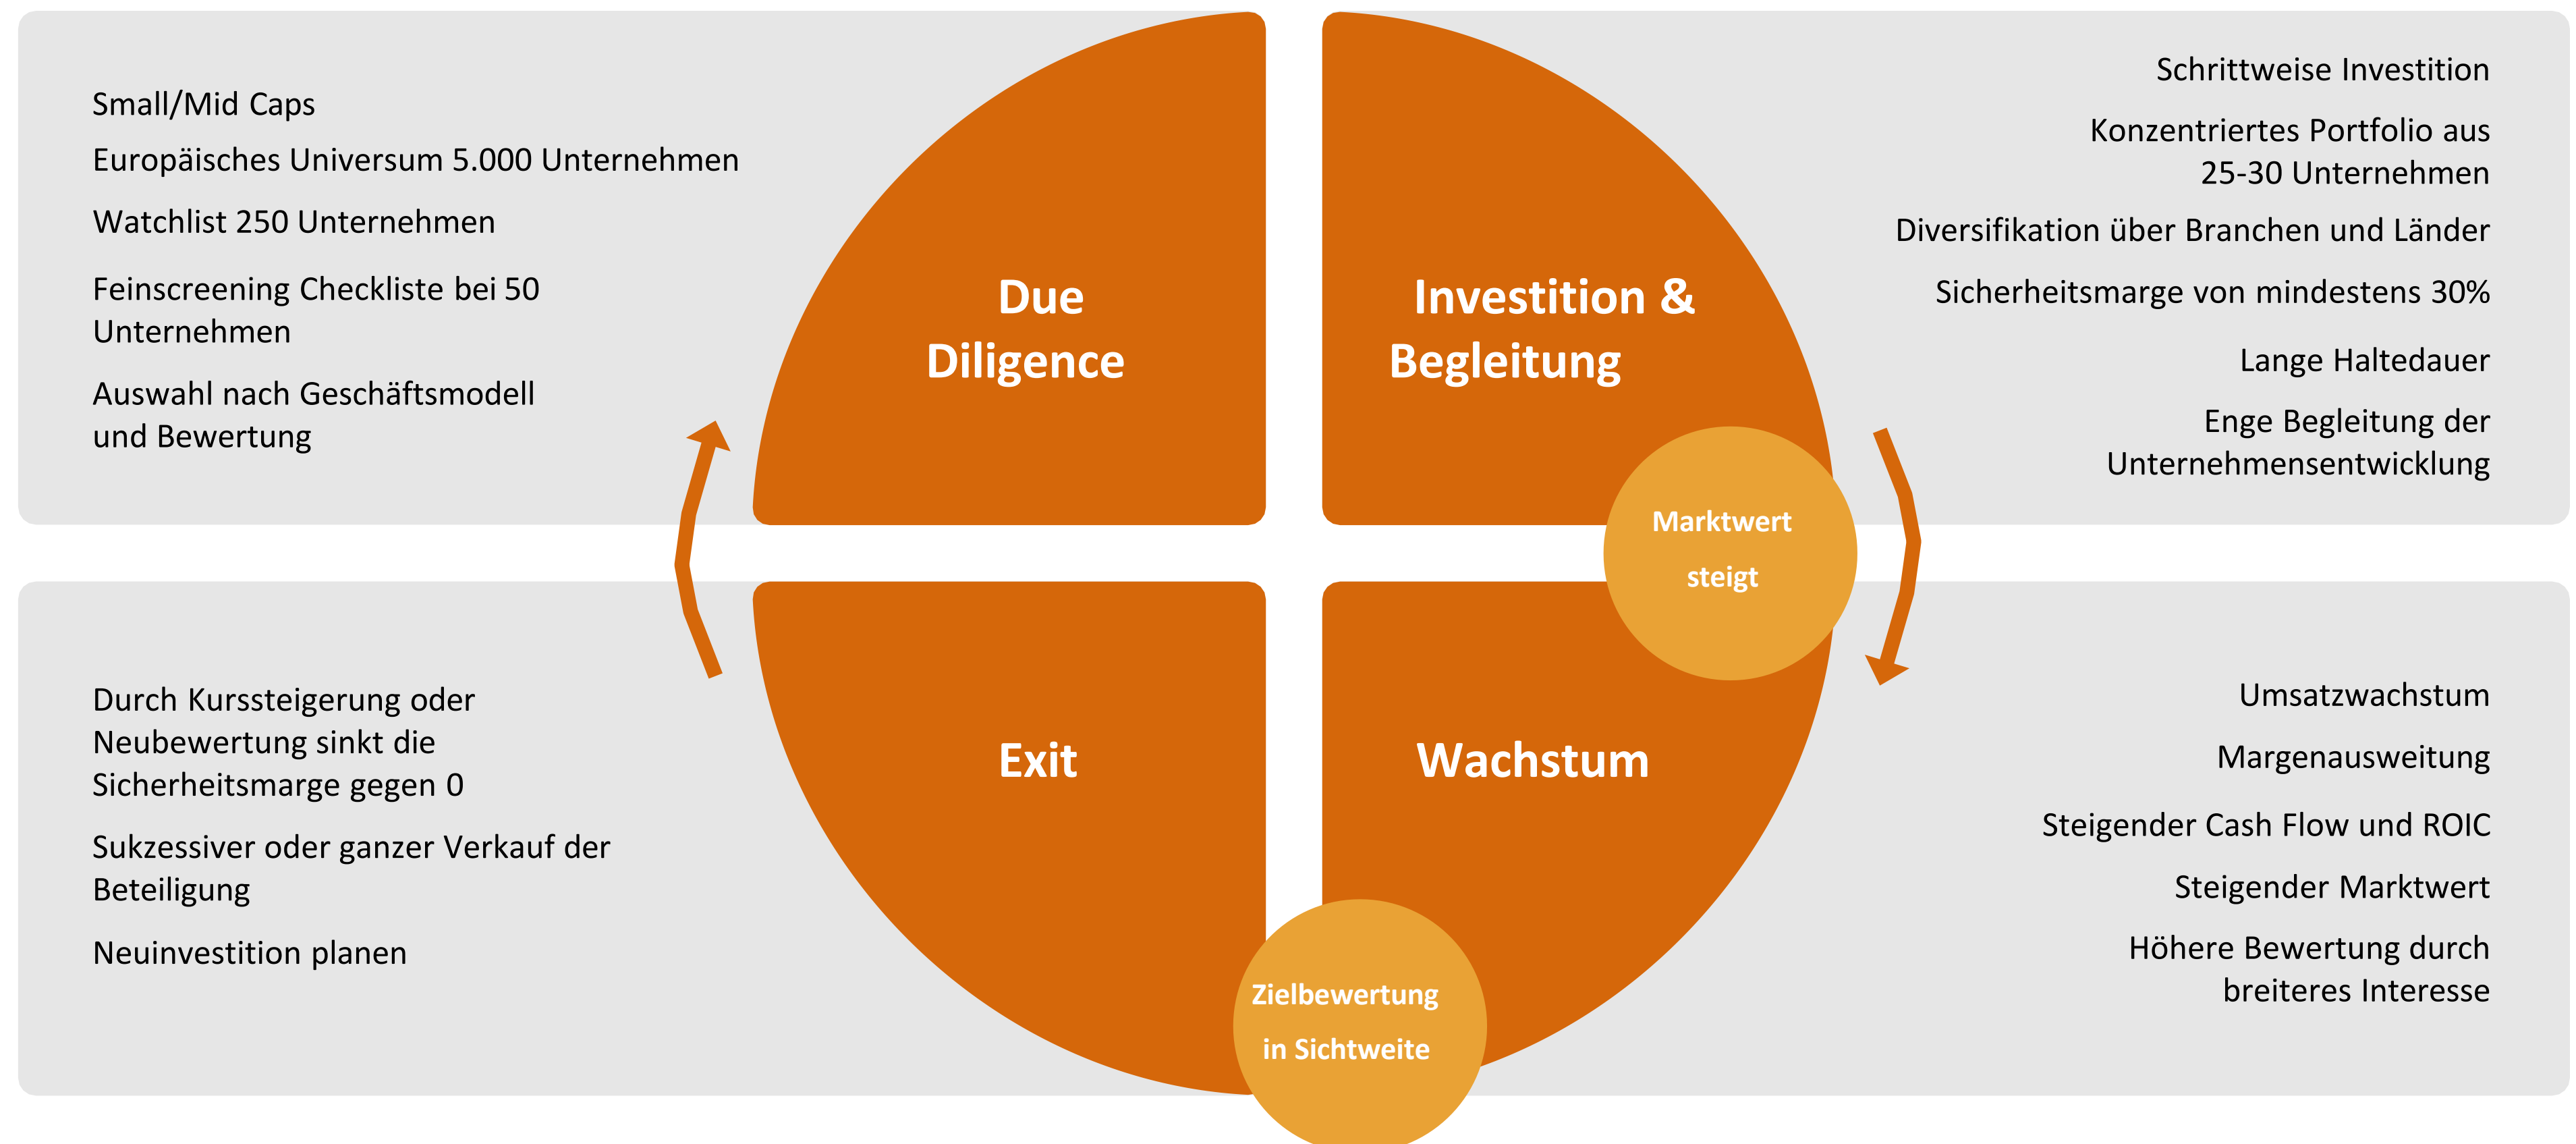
Small/Mid Caps

Europäisches Universum 5.000 Unternehmen

Watchlist 250 Unternehmen

Feinscreening Checkliste bei 50 Unternehmen

Auswahl nach Geschäftsmodell und Bewertung

Due Diligence

Investition & Begleitung

Schrittweise Investition

Konzentriertes Portfolio aus 25-30 Unternehmen

Diversifikation über Branchen und Länder

Sicherheitsmarge von mindestens 30%

Lange Haltedauer

Enge Begleitung der Unternehmensentwicklung

Marktwert steigt

Durch Kurssteigerung oder Neubewertung sinkt die Sicherheitsmarge gegen 0

Sukzessiver oder ganzer Verkauf der Beteiligung

Neuinvestition planen

Exit

Wachstum

Umsatzwachstum

Margenausweitung

Steigender Cash Flow und ROIC

Steigender Marktwert

Höhere Bewertung durch breiteres Interesse

Zielbewertung in Sichtweite